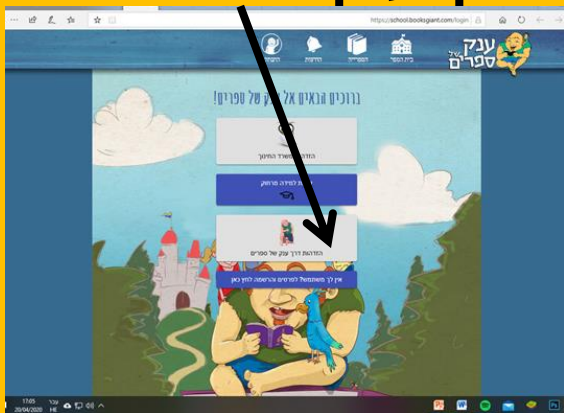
https://school.booksgiant.com/login

ענק של ספרים

בית הספר הספרייה החדשות הפרופיל

ברוכים הבאים אל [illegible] של ספרים!

הזדהות משרד החינוך

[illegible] לפורטל מחוננים

הזדהות דרך ענק של ספרים

אין לך משתמש? לפרטים והרשמה לחץ כאן

17:05
20/04/2020
עבר
HE